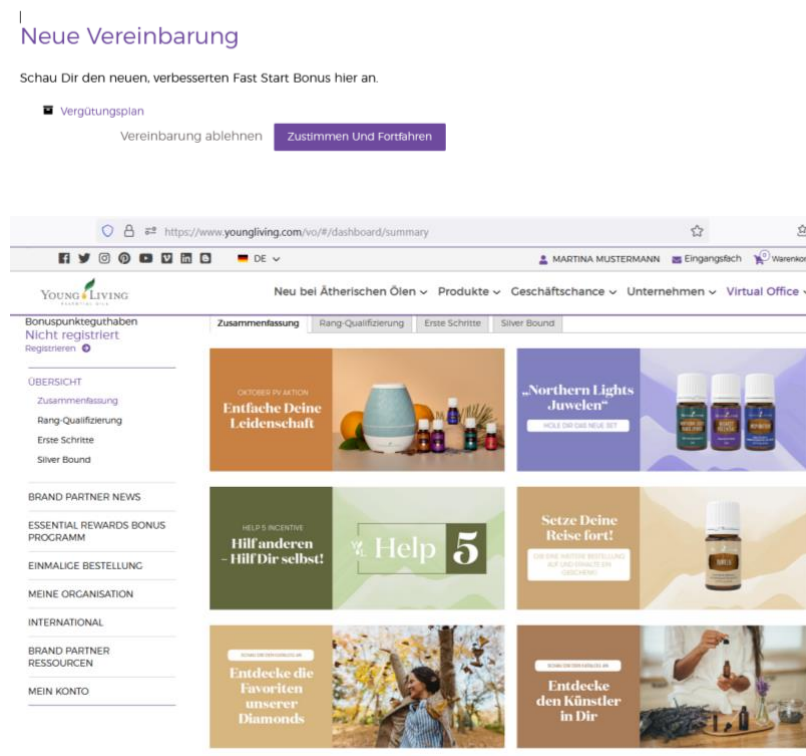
Neue Vereinbarung

Schau Dir den neuen, verbesserten Fast Start Bonus hier an.

Vergütungsplan

Vereinbarung ablehnen Zustimmen Und Fortfahren

https://www.youngliving.com/vo/#/dashboard/summary

DE

MARTINA MUSTERMANN Eingangsfach 0 Warenkor

YOUNG LIVING ESSENTIAL OILS

Neu bei Ätherischen Ölen Produkte Geschäftschance Unternehmen Virtual Office

Bonuspunkteguthaben
Nicht registriert
Registrieren

Zusammenfassung Rang-Qualifizierung Erste Schritte Silver Bound

ÜBERSICHT
Zusammenfassung
Rang-Qualifizierung
Erste Schritte
Silver Bound

BRAND PARTNER NEWS
ESSENTIAL REWARDS BONUS PROGRAMM
EINMALIGE BESTELLUNG
MEINE ORGANISATION
INTERNATIONAL
BRAND PARTNER RESSOURCEN
MEIN KONTO

OKTOBER PV AKTION
Entfache Deine Leidenschaft

„Northern Lights Juwelen"
HOLE DIR DAS NEUE SET

HELP 5 INCENTIVE
Hilf anderen – Hilf Dir selbst!
Help 5

Setze Deine Reise fort!
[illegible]

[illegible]
Entdecke die Favoriten unserer Diamonds

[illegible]
Entdecke den Künstler in Dir